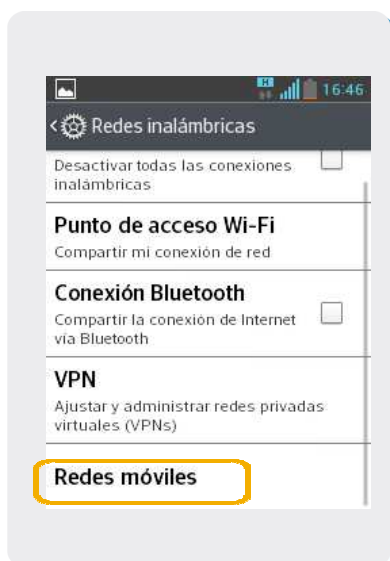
H 16:46
Redes inalámbricas
Desactivar todas las conexiones inalámbricas
Punto de acceso Wi-Fi
Compartir mi conexión de red
Conexión Bluetooth
Compartir la conexión de Internet vía Bluetooth
VPN
Ajustar y administrar redes privadas virtuales (VPNs)
Redes móviles